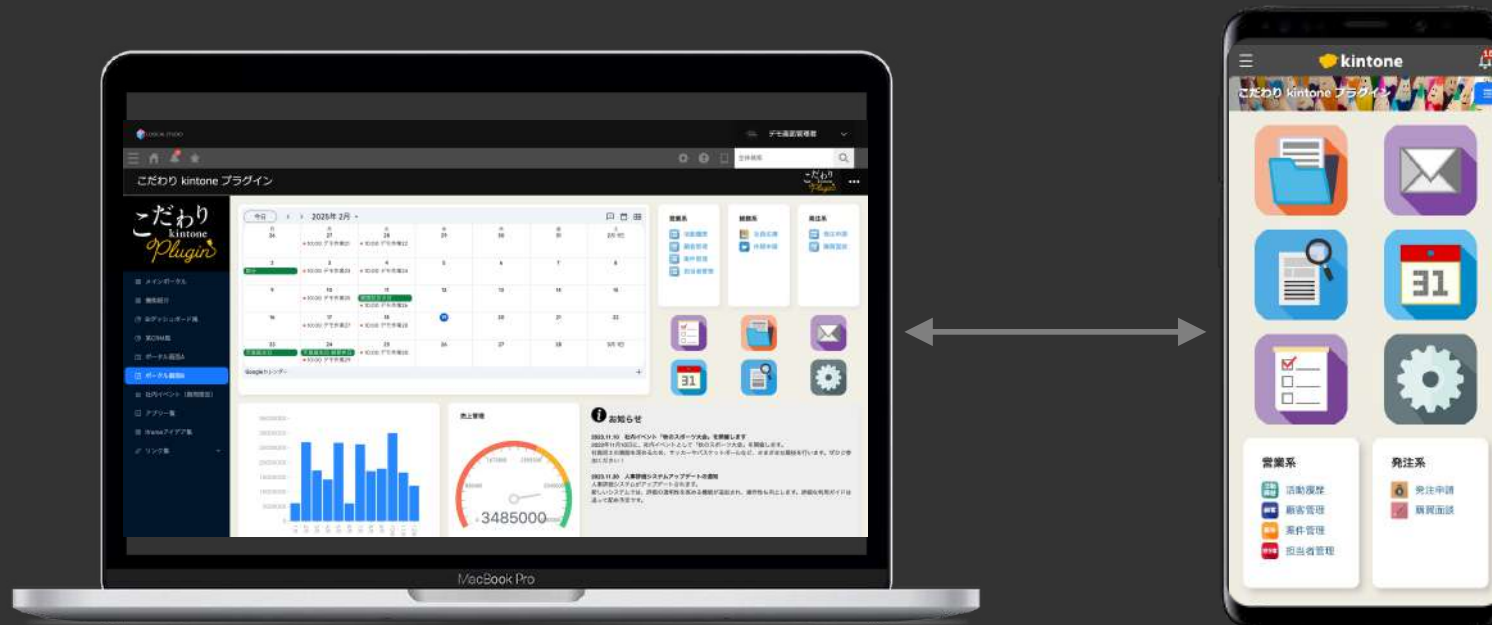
こだわり kintone プラグイン

こだわり kintone Plugin

今日 2025年 2月

メインポータル

ポータル画面A

ポータル画面B

アプリ一覧

リンク集

営業系

総務系

発注系

売上管理

3485000

お知らせ

MacBook Pro

kintone

こだわり kintone プラグイン

営業系

活動履歴

顧客管理

案件管理

担当者管理

発注系

発注申請

購買面談